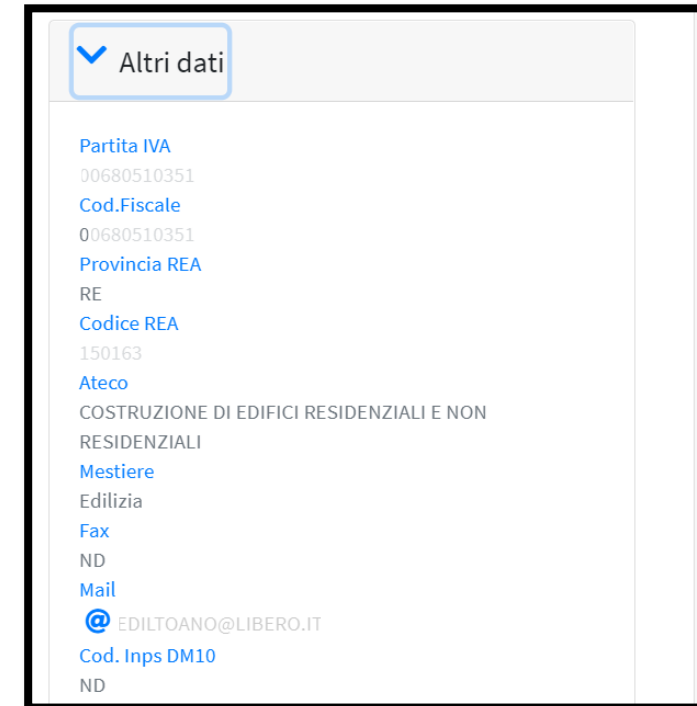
Altri dati

Partita IVA
00680510351
Cod.Fiscale
00680510351
Provincia REA
RE
Codice REA
150163
Ateco
COSTRUZIONE DI EDIFICI RESIDENZIALI E NON RESIDENZIALI
Mestiere
Edilizia
Fax
ND
Mail
@ EDILTOANO@LIBERO.IT
Cod. Inps DM10
ND